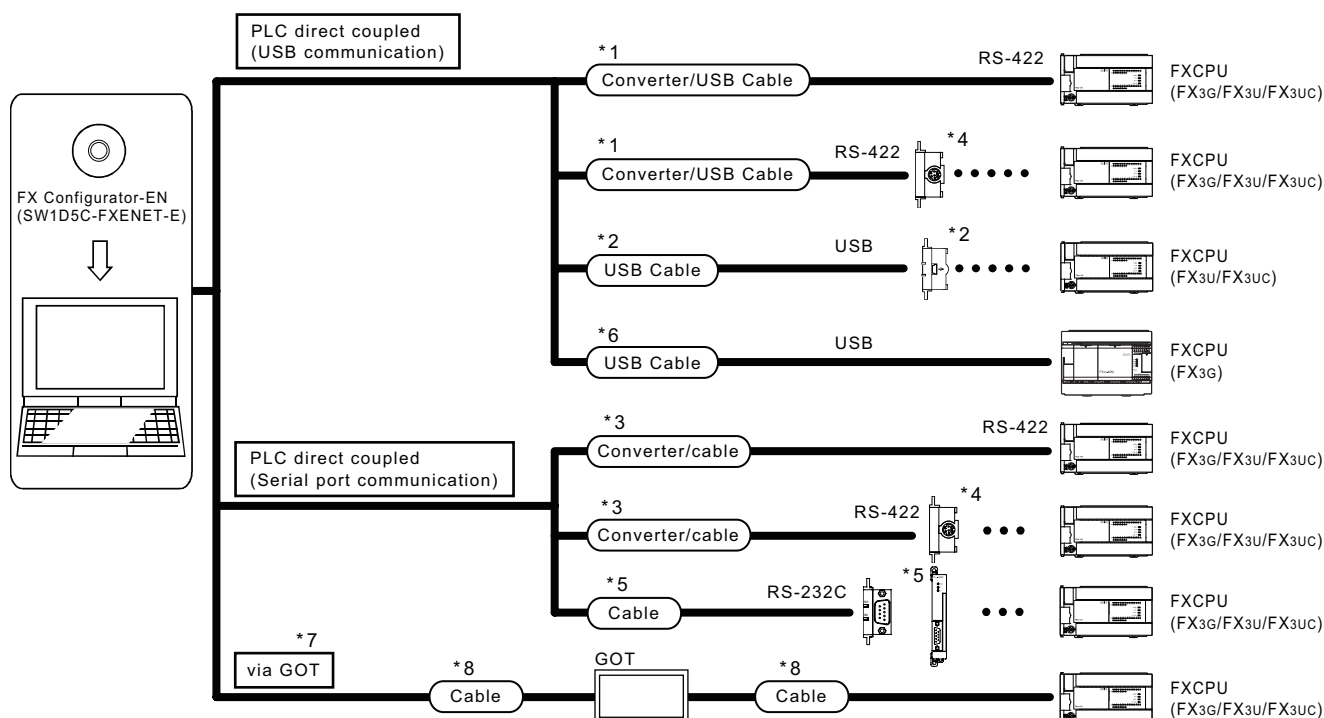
FX Configurator-EN
(SW1D5C-FXENET-E)

PLC direct coupled
(USB communication)

*1
Converter/USB Cable
RS-422
FXCPU
(FX3G/FX3U/FX3UC)

*1
Converter/USB Cable
RS-422
*4
FXCPU
(FX3G/FX3U/FX3UC)

*2
USB Cable
USB
*2
FXCPU
(FX3U/FX3UC)

*6
USB Cable
USB
FXCPU
(FX3G)

PLC direct coupled
(Serial port communication)

*3
Converter/cable
RS-422
FXCPU
(FX3G/FX3U/FX3UC)

*3
Converter/cable
RS-422
*4
FXCPU
(FX3G/FX3U/FX3UC)

*5
Cable
RS-232C
*5
FXCPU
(FX3G/FX3U/FX3UC)

*7
via GOT
*8
Cable
GOT
*8
Cable
FXCPU
(FX3G/FX3U/FX3UC)